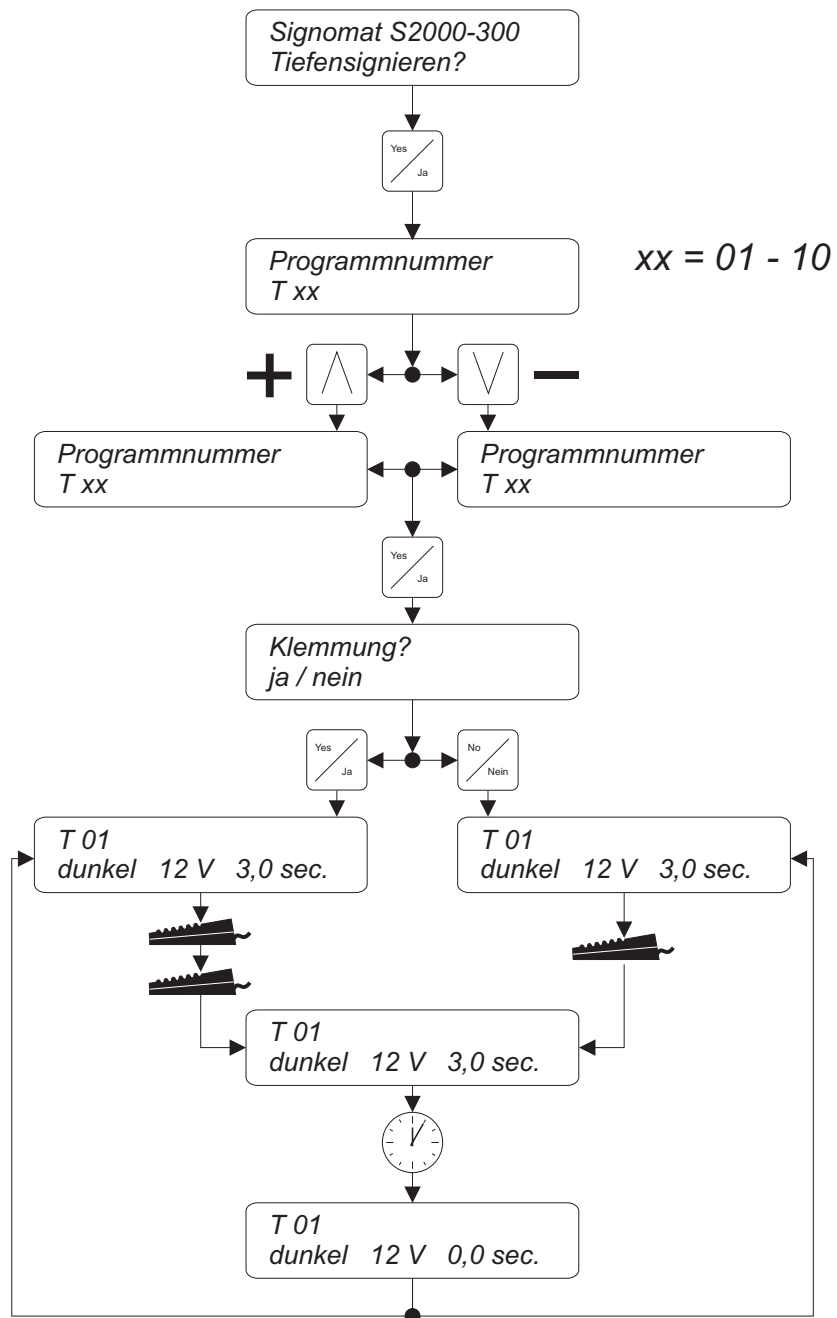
Signomat S2000-300
Tiefensignieren?

Yes
Ja

Programmnummer
T xx

xx = 01 - 10

+

−

Programmnummer
T xx

Programmnummer
T xx

Yes
Ja

Klemmung?
ja / nein

Yes
Ja

No
Nein

T 01
dunkel 12 V 3,0 sec.

T 01
dunkel 12 V 3,0 sec.

T 01
dunkel 12 V 3,0 sec.

T 01
dunkel 12 V 0,0 sec.